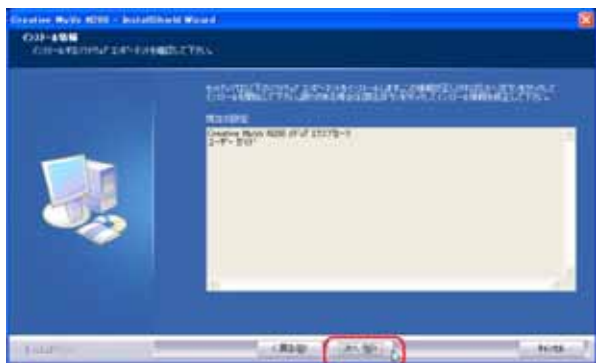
Creative MuVo N200 - InstallShield Wizard

インストール情報
インストールするソフトウェア コンポーネントを確認して下さい。

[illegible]

現在の設定:
Creative MuVo N200 ドライバ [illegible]
ユーザー ガイド

InstallShield

< 戻る(B)

次へ(N) >

キャンセル